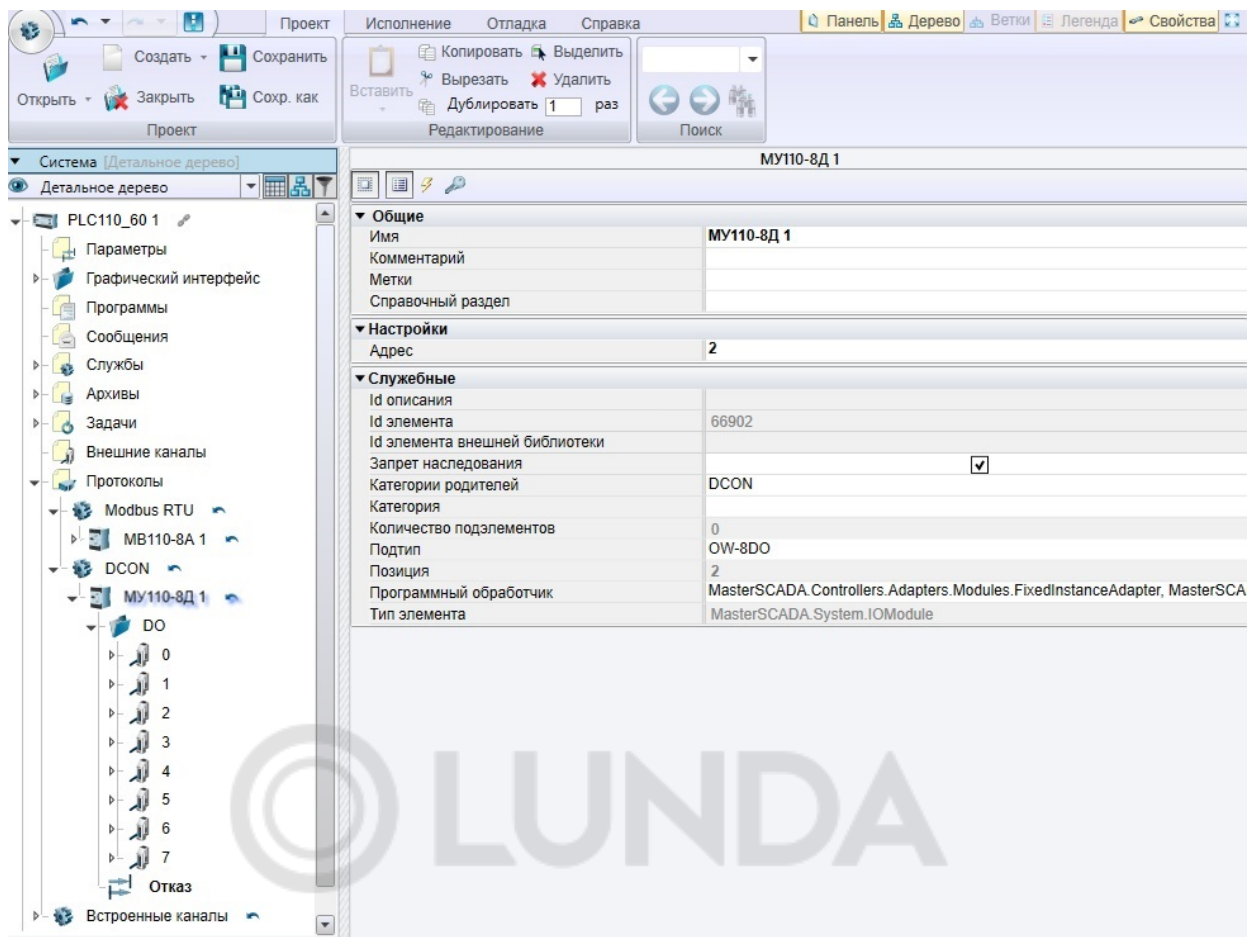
Проект Исполнение Отладка Справка

Панель Дерево Ветки Легенда Свойства

Создать Сохранить
Открыть Закрыть Сохр. как
Проект

Копировать Выделить
Вырезать Удалить
Вставить Дублировать 1 раз
Редактирование

Поиск

Система [Детальное дерево]
Детальное дерево

PLC110_60 1
Параметры
Графический интерфейс
Программы
Сообщения
Службы
Архивы
Задачи
Внешние каналы
Протоколы
Modbus RTU
MB110-8A 1
DCON
МУ110-8Д 1
DO
0
1
2
3
4
5
6
7
Отказ
Встроенные каналы

МУ110-8Д 1

| | |
|---|---|
| ▾ Общие | |
| Имя | МУ110-8Д 1 |
| Комментарий | |
| Метки | |
| Справочный раздел | |
| ▾ Настройки | |
| Адрес | 2 |
| ▾ Служебные | |
| Id описания | |
| Id элемента | 66902 |
| Id элемента внешней библиотеки | |
| Запрет наследования | ✔ |
| Категории родителей | DCON |
| Категория | |
| Количество подэлементов | 0 |
| Подтип | OW-8DO |
| Позиция | 2 |
| Программный обработчик | MasterSCADA.Controllers.Adapters.Modules.FixedInstanceAdapter, MasterSCA |
| Тип элемента | MasterSCADA.System.IOModule |

LUNDA